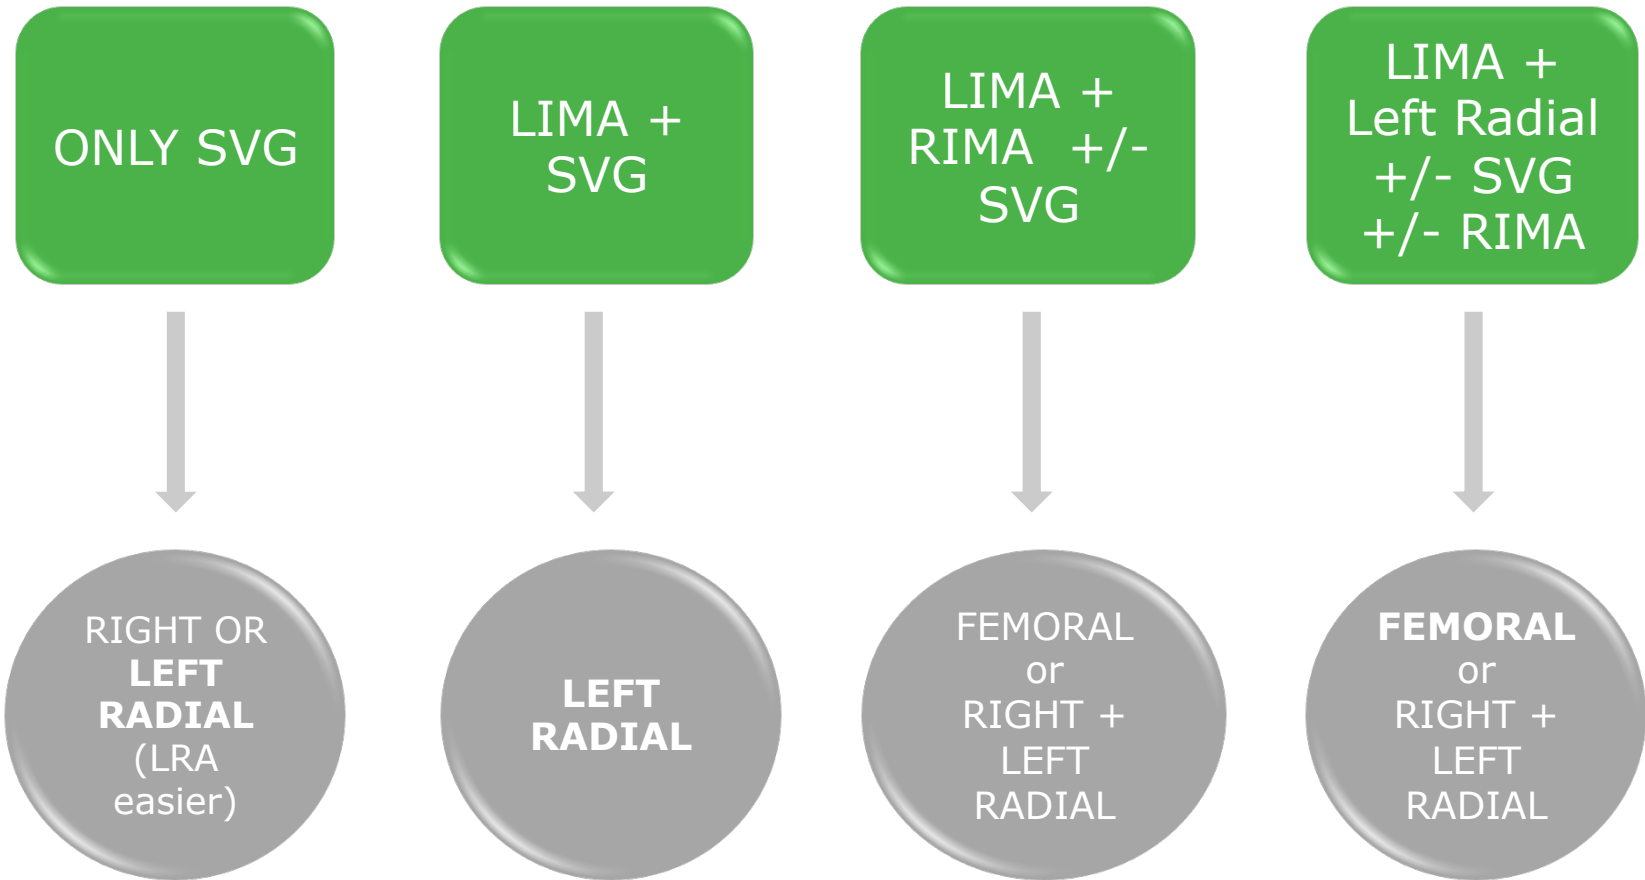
ONLY SVG

LIMA + SVG

LIMA + RIMA +/- SVG

LIMA + Left Radial +/- SVG +/- RIMA

RIGHT OR **LEFT RADIAL** (LRA easier)

**LEFT RADIAL**

FEMORAL or RIGHT + LEFT RADIAL

**FEMORAL** or RIGHT + LEFT RADIAL